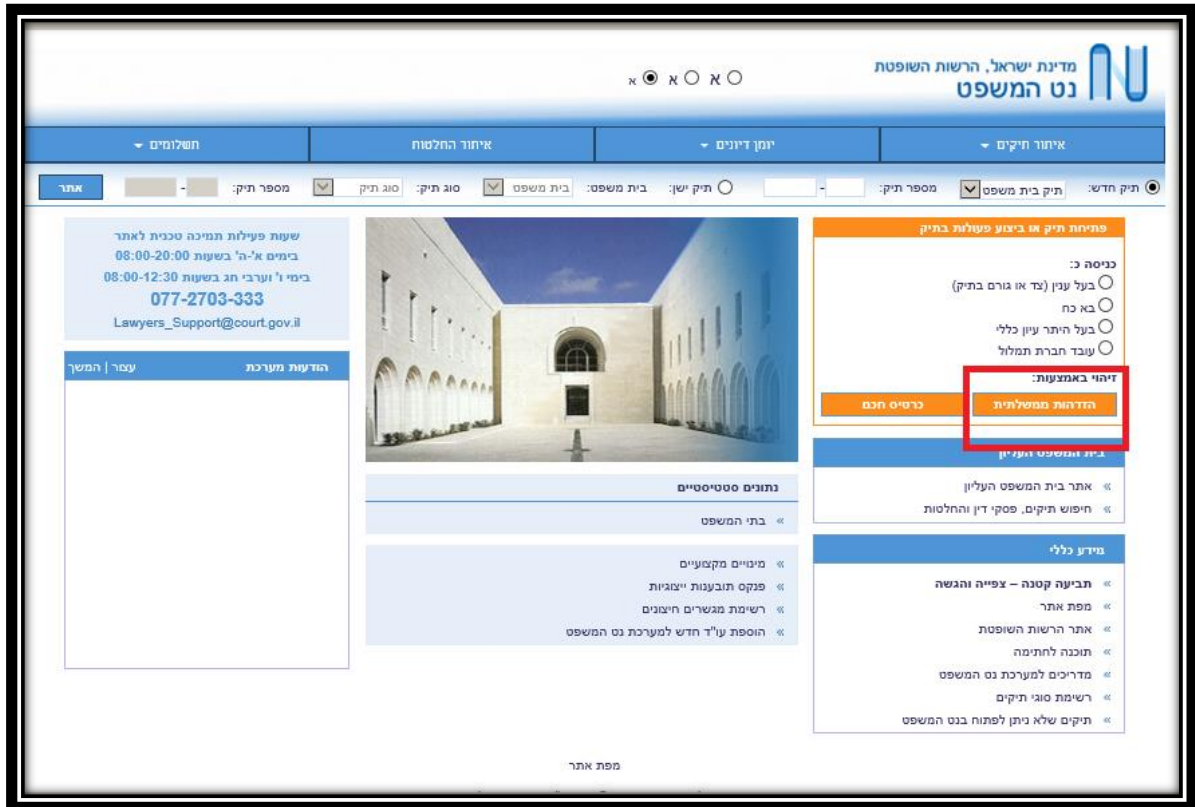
מדינת ישראל, הרשות השופטת
נט המשפט

א א א

איתור תיקים
יומן דיונים
איתור החלטות
תשלומים

תיק חדש: תיק בית משפט מספר תיק: - תיק ישן: בית משפט: בית משפט סוג תיק: סוג תיק מספר תיק: - אתר

פתיחת תיק או ביצוע פעולות בתיק
כניסה כ:
בעל ענין (צד או גורם בתיק)
בא כח
בעל היתר עיון כללי
עובד חברת תמלול
זיהוי באמצעות:
הזדהות ממשלתית
כרטיס חכם

בית המשפט העליון
» אתר בית המשפט העליון
» חיפוש תיקים, פסקי דין והחלטות

מידע כללי
» תביעה קטנה – צפייה והגשה
» מפת אתר
» אתר הרשות השופטת
» תוכנה לחתימה
» מדריכים למערכת נט המשפט
» רשימת סוגי תיקים
» תיקים שלא ניתן לפתוח בנט המשפט

נתונים סטטיסטיים
» בתי המשפט

» מינויים מקצועיים
» פנקס תובענות ייצוגיות
» רשימת מגשרים חיצוניים
» הוספת עו"ד חדש למערכת נט המשפט

שעות פעילות תמיכה טכנית לאתר
בימים א'-ה' בשעות 08:00-20:00
בימי ו' וערבי חג בשעות 08:00-12:30
077-2703-333
Lawyers_Support@court.gov.il

הודעות מערכת
עצור | המשך

מפת אתר